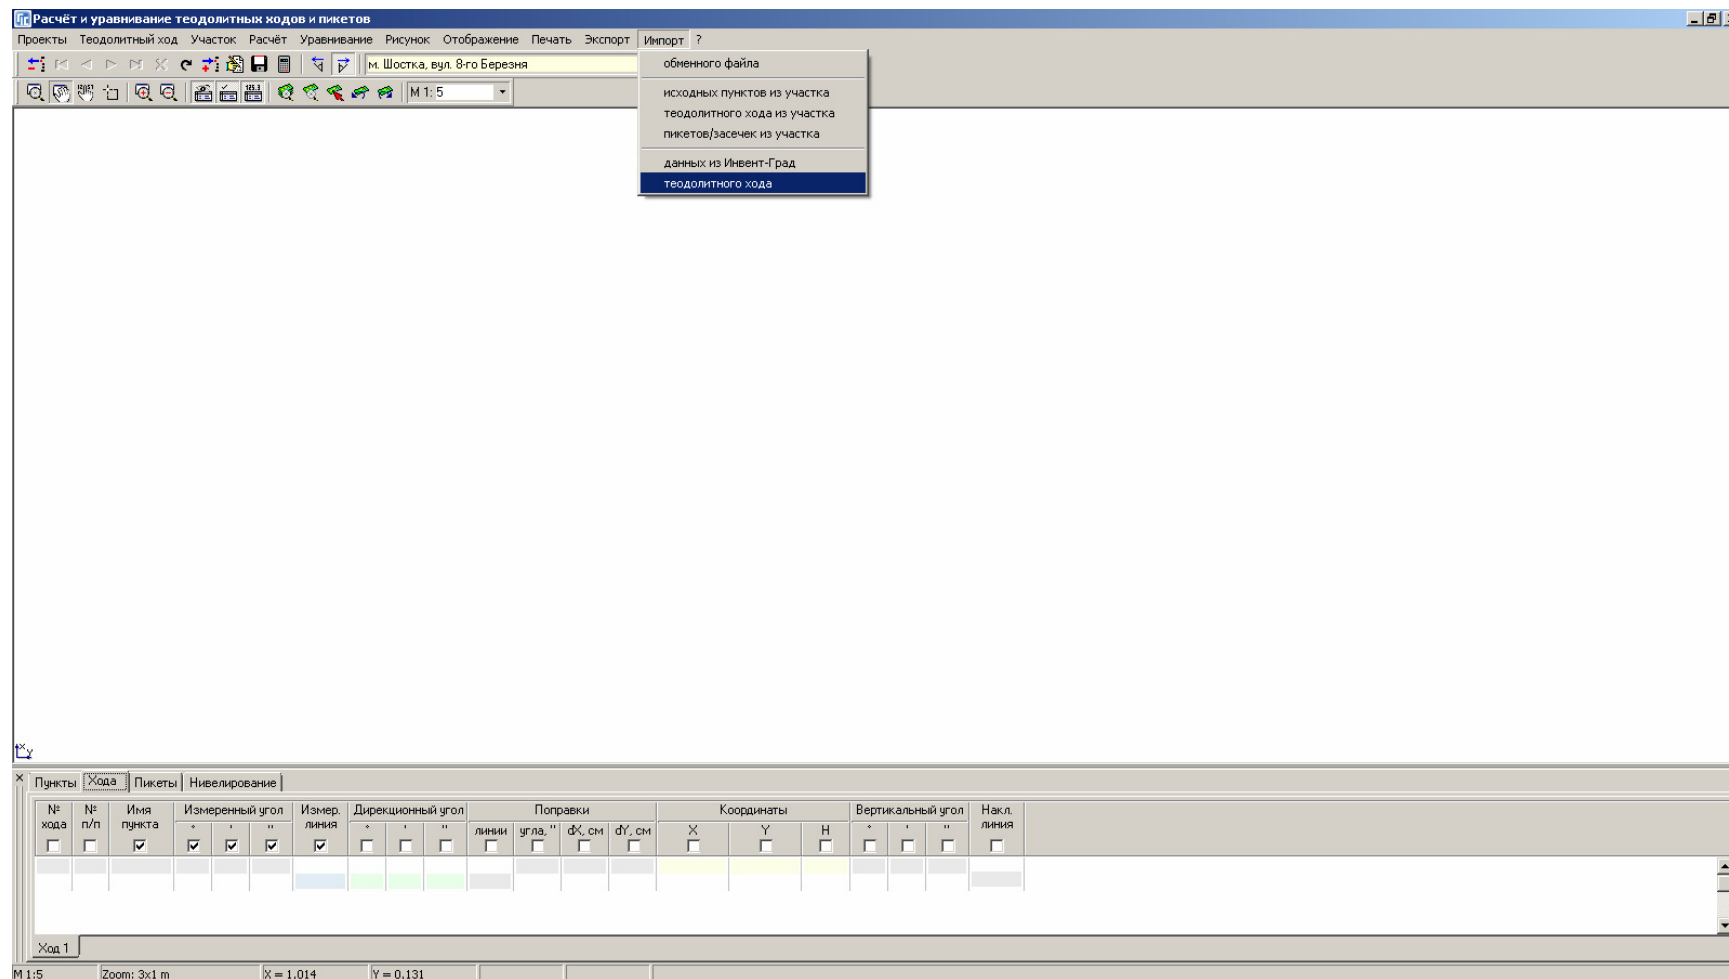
Расчёт и уравнивание теодолитных ходов и пикетов

Проекты Теодолитный ход Участок Расчёт Уравнивание Рисунок Отображение Печать Экспорт Импорт ?

м. Шостка, вул. 8-го Березня

M 1: 5

обменного файла
исходных пунктов из участка
теодолитного хода из участка
пикетов/засечек из участка
данных из Инвент-Град
теодолитного хода

Пункты Хода Пикеты Нивелирование

| № хода | № п/п | Имя пункта | Измеренный угол ° | ' | " | Измер. линия | Дирекционный угол ° | ' | " | Поправки линии | угла, " | dX, см | dY, см | Координаты X | Y | H | Вертикальный угол ° | ' | " | Накл. линия |
|---|---|---|---|---|---|---|---|---|---|---|---|---|---|---|---|---|---|---|---|---|

Ход 1

M 1:5 Zoom: 3x1 m X = 1.014 Y = 0.131